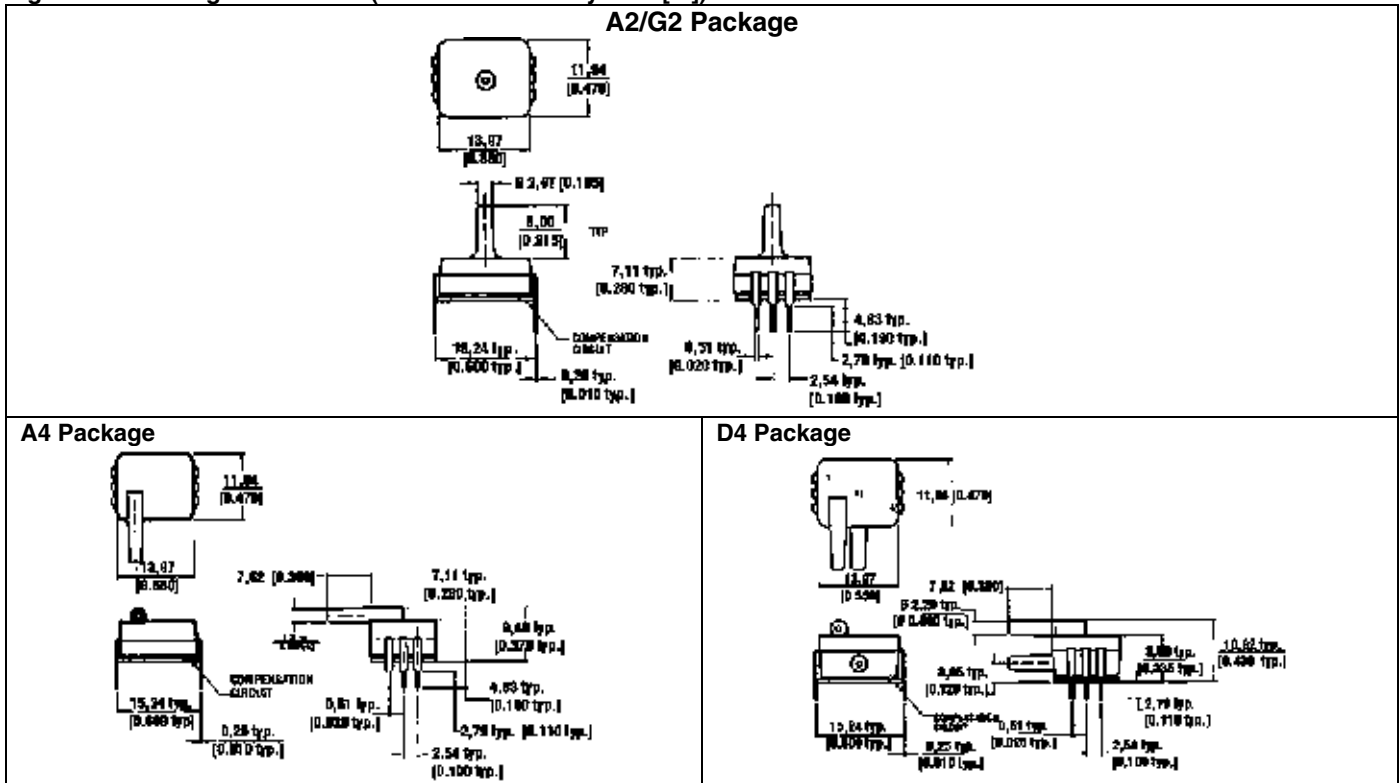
A2/G2 Package

11,94
[0.470]

13,97
[0.550]

Ø 2,67 [0.105]

8,00
[0.315]

TYP

7,11 typ.
[0.280 typ.]

4,83 typ.
[0.190 typ.]

COMPENSATION CIRCUIT

15,24 typ.
[0.600 typ.]

0,51 typ.
[0.020 typ.]

2,79 typ. [0.110 typ.]

0,25 typ.
[0.010 typ.]

2,54 typ.
[0.100 typ.]

A4 Package

11,94
[0.470]

13,97
[0.550]

7,62 [0.300]

7,11 typ.
[0.280 typ.]

9,60 typ.
[0.378 typ.]

COMPENSATION CIRCUIT

4,83 typ.
[0.190 typ.]

15,24 typ.
[0.600 typ.]

0,51 typ.
[0.020 typ.]

2,79 typ. [0.110 typ.]

0,25 typ.
[0.010 typ.]

2,54 typ.
[0.100 typ.]

D4 Package

11,94 [0.470]

13,97
[0.550]

7,62 [0.300]

Ø 2,29 typ.
[Ø 0.090 typ.]

5,99 typ.
[0.235 typ.]

10,92 typ.
[0.430 typ.]

3,05 typ.
[0.120 typ.]

2,79 typ.
[0.110 typ.]

15,24 typ.
[0.600 typ.]

COMPENSATION CIRCUIT

0,51 typ.
[0.020 typ.]

0,25 typ.
[0.010 typ.]

2,54 typ.
[0.100 typ.]